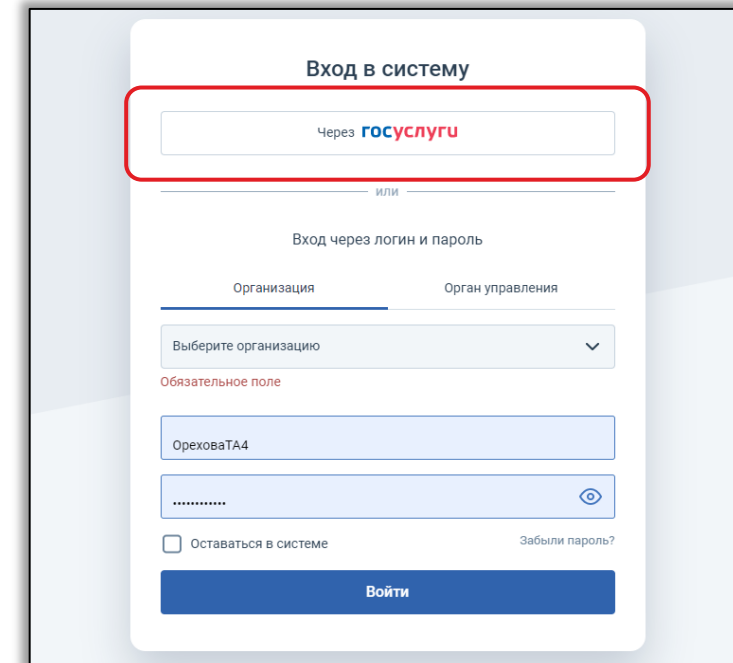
Вход в систему

Через госуслуги

или

Вход через логин и пароль

Организация

Орган управления

Выберите организацию

Обязательное поле

ОреховаТА4

............

Оставаться в системе

Забыли пароль?

Войти